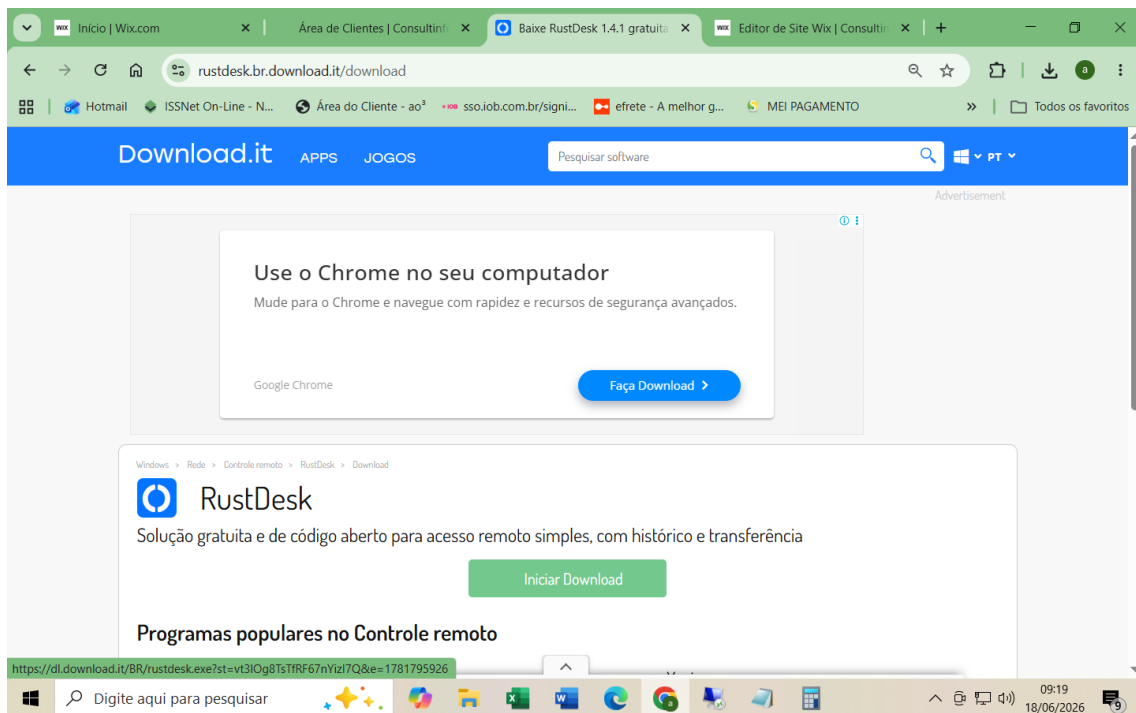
Início | Wix.com
Área de Clientes | Consultin
Baixe RustDesk 1.4.1 gratuita
Editor de Site Wix | Consultin

rustdesk.br.download.it/download

Hotmail | ISSNet On-Line - N... | Área do Cliente - ao³ | sso.iob.com.br/signi... | efrete - A melhor g... | MEI PAGAMENTO | Todos os favoritos

Download.it APPS JOGOS
Pesquisar software
PT

Advertisement

Use o Chrome no seu computador
Mude para o Chrome e navegue com rapidez e recursos de segurança avançados.
Google Chrome
Faça Download

Windows > Rede > Controle remoto > RustDesk > Download

RustDesk
Solução gratuita e de código aberto para acesso remoto simples, com histórico e transferência

Iniciar Download

Programas populares no Controle remoto

https://dl.download.it/BR/rustdesk.exe?st=vt3lOg8TsTfRF67nYizI7Q&e=1781795926

Digite aqui para pesquisar
09:19
18/06/2026
9